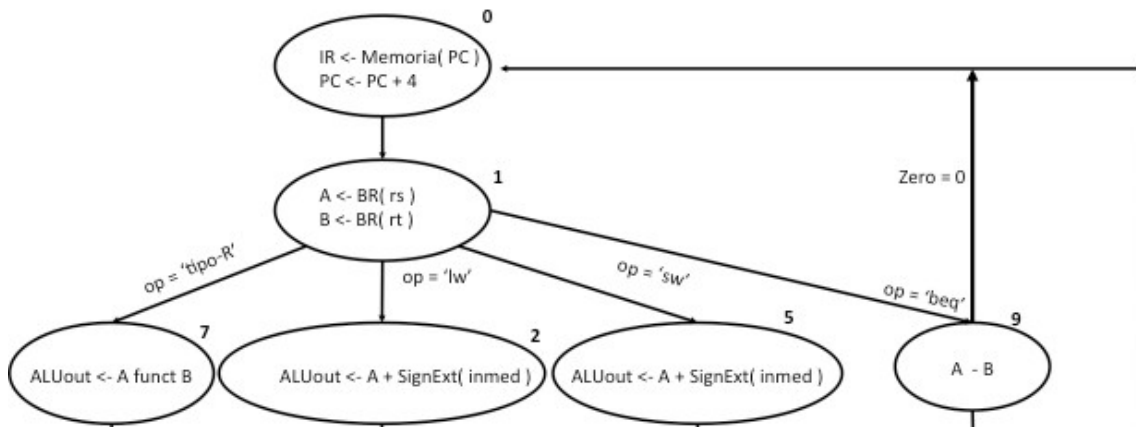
0

IR <- Memoria( PC )
PC <- PC + 4

1

A <- BR( rs )
B <- BR( rt )

Zero = 0

op = 'tipo-R'

op = 'lw'

op = 'sw'

op = 'beq'

7

ALUout <- A funct B

2

ALUout <- A + SignExt( inmed )

5

ALUout <- A + SignExt( inmed )

9

A - B